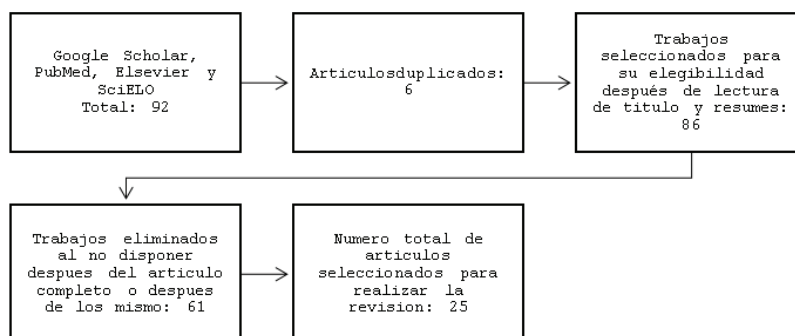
Google Scholar, PubMed, Elsevier y SciELO
Total: 92

Articulosduplicados: 6

Trabajos seleccionados para su elegibilidad después de lectura de titulo y resumes: 86

Trabajos eliminados al no disponer despues del articulo completo o despues de los mismo: 61

Numero total de articulos seleccionados para realizar la revision: 25